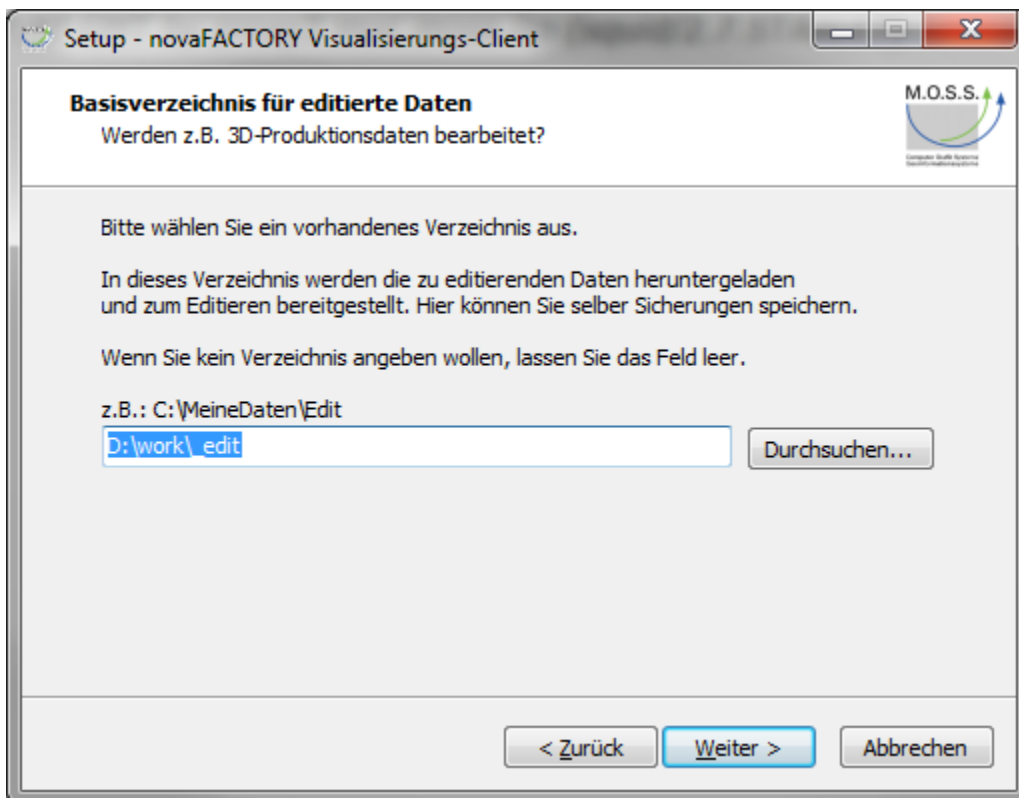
Setup - novaFACTORY Visualisierungs-Client

Basisverzeichnis für editierte Daten
Werden z.B. 3D-Produktionsdaten bearbeitet?

M.O.S.S.
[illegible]

Bitte wählen Sie ein vorhandenes Verzeichnis aus.

In dieses Verzeichnis werden die zu editierenden Daten heruntergeladen und zum Editieren bereitgestellt. Hier können Sie selber Sicherungen speichern.

Wenn Sie kein Verzeichnis angeben wollen, lassen Sie das Feld leer.

z.B.: C:\MeineDaten\Edit

D:\work\_edit

Durchsuchen...

< Zurück

Weiter >

Abbrechen